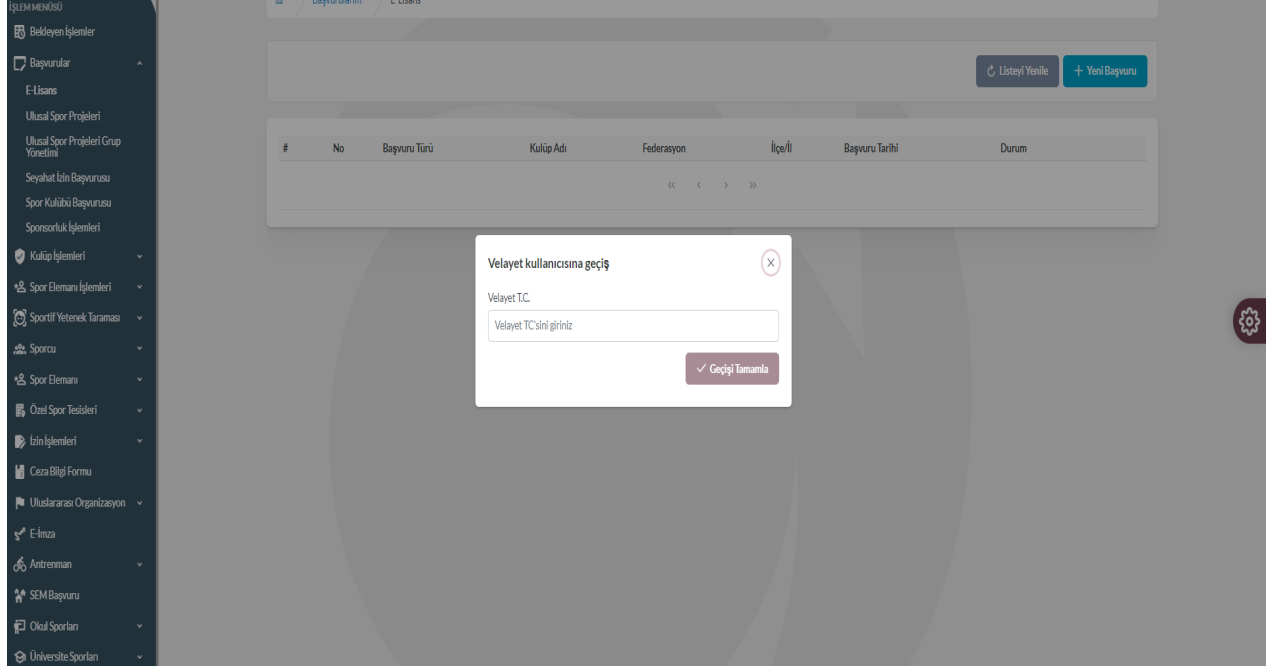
İŞLEM MENÜSÜ
Bekleyen İşlemler
Başvurular
E-Lisans
Ulusal Spor Projeleri
Ulusal Spor Projeleri Grup Yönetimi
Seyahat İzin Başvurusu
Spor Kulübü Başvurusu
Sponsorluk İşlemleri
Kulüp İşlemleri
Spor Elemanı İşlemleri
Sportif Yetenek Taraması
Sporcu
Spor Elemanı
Özel Spor Tesisleri
İzin İşlemleri
Ceza Bilgi Formu
Uluslararası Organizasyon
E-İmza
Antrenman
SEM Başvuru
Okul Sporları
Üniversite Sporları

Başvurularım / E-Lisans

Listeyi Yenile
+ Yeni Başvuru

| # | No | Başvuru Türü | Kulüp Adı | Federasyon | İlçe/İl | Başvuru Tarihi | Durum |
|---|---|---|---|---|---|---|---|

« ‹ › »

Velayet kullanıcısına geçiş
Velayet T.C.
Velayet TC'sini giriniz
✓ Geçişi Tamamla